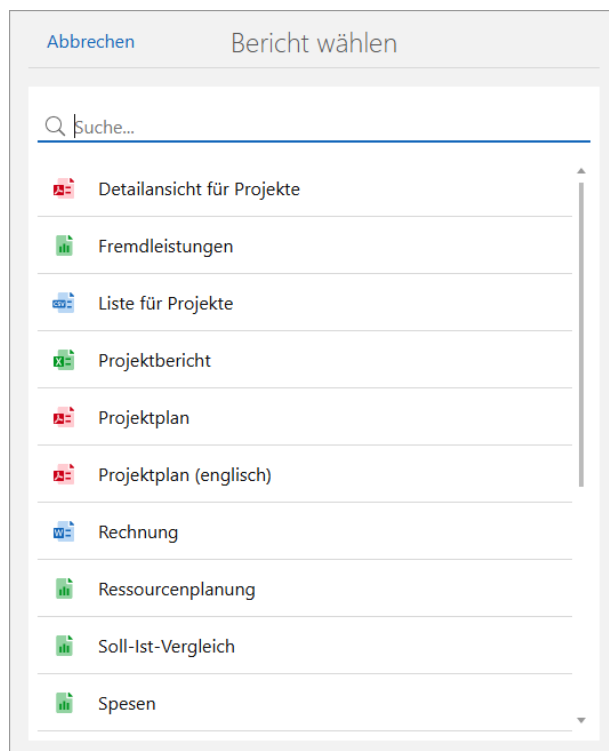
Abbrechen
Bericht wählen

Suche...

Detailansicht für Projekte
Fremdleistungen
Liste für Projekte
Projektbericht
Projektplan
Projektplan (englisch)
Rechnung
Ressourcenplanung
Soll-Ist-Vergleich
Spesen